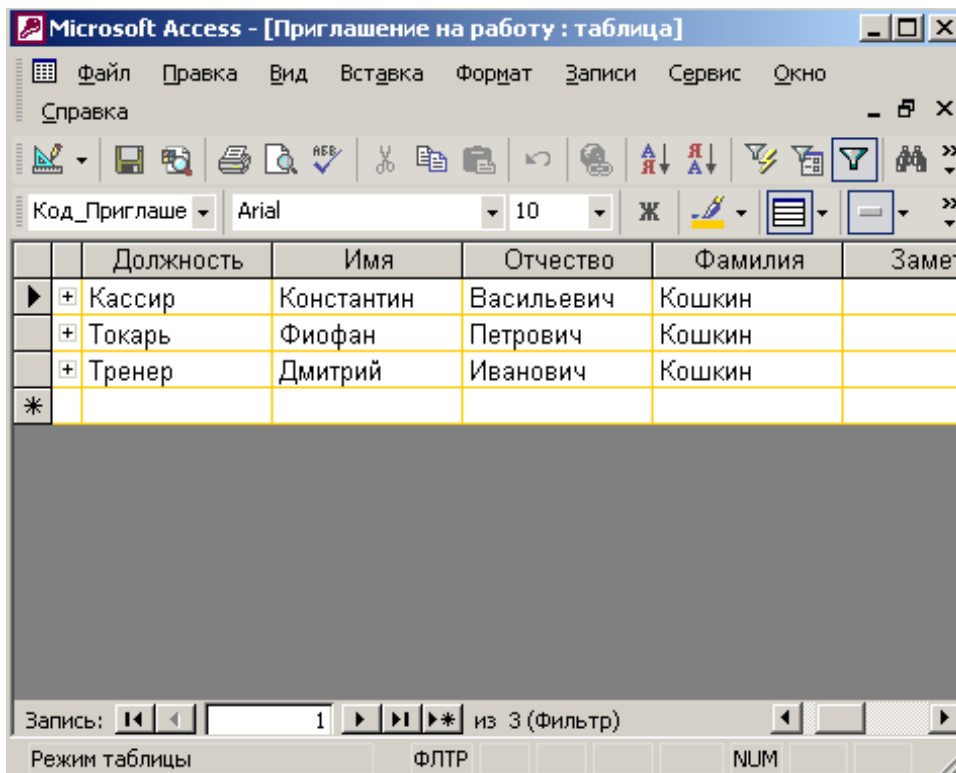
Microsoft Access - [Приглашение на работу : таблица]

Файл Правка Вид Вставка Формат Записи Сервис Окно Справка

Код_Приглаше Arial 10 Ж

| Должность | Имя | Отчество | Фамилия | Замет |
|---|---|---|---|---|
| Кассир | Константин | Васильевич | Кошкин | |
| Токарь | Фиофан | Петрович | Кошкин | |
| Тренер | Дмитрий | Иванович | Кошкин | |
| | | | | |

Запись: 1 из 3 (Фильтр)

Режим таблицы ФЛТР NUM